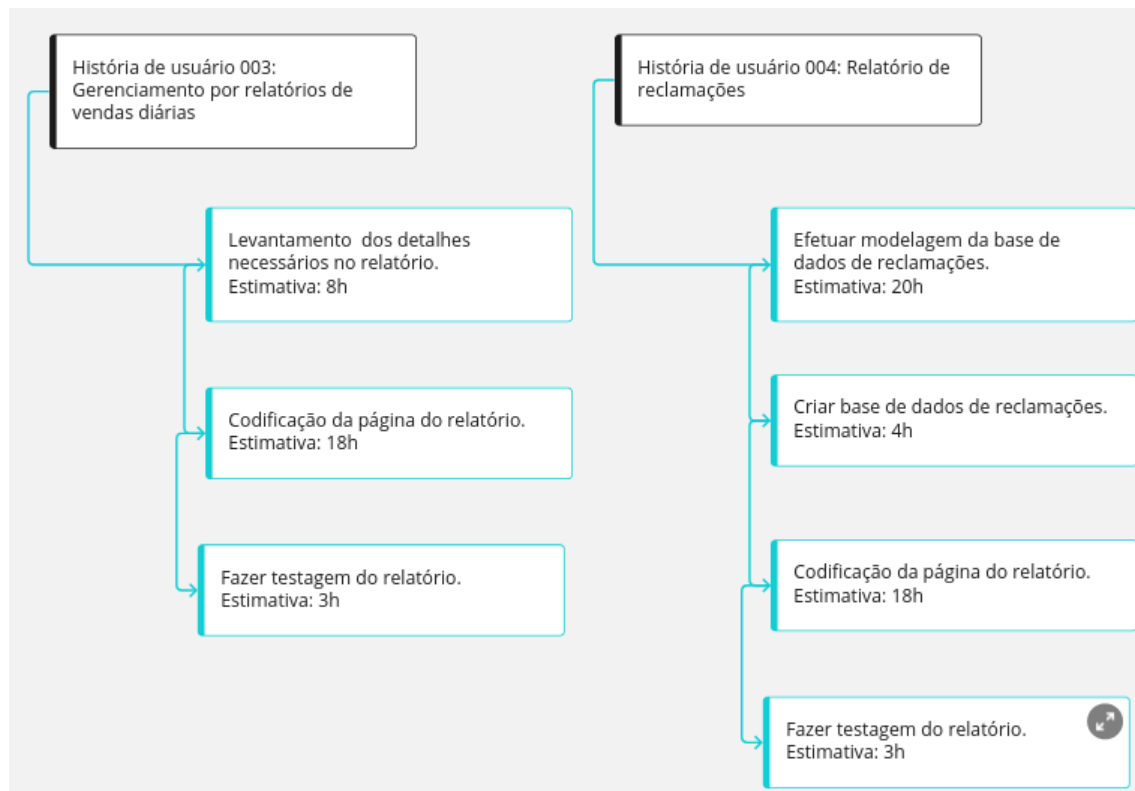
História de usuário 003: Gerenciamento por relatórios de vendas diárias

Levantamento dos detalhes necessários no relatório.
Estimativa: 8h

Codificação da página do relatório.
Estimativa: 18h

Fazer testagem do relatório.
Estimativa: 3h

História de usuário 004: Relatório de reclamações

Efetuar modelagem da base de dados de reclamações.
Estimativa: 20h

Criar base de dados de reclamações.
Estimativa: 4h

Codificação da página do relatório.
Estimativa: 18h

Fazer testagem do relatório.
Estimativa: 3h